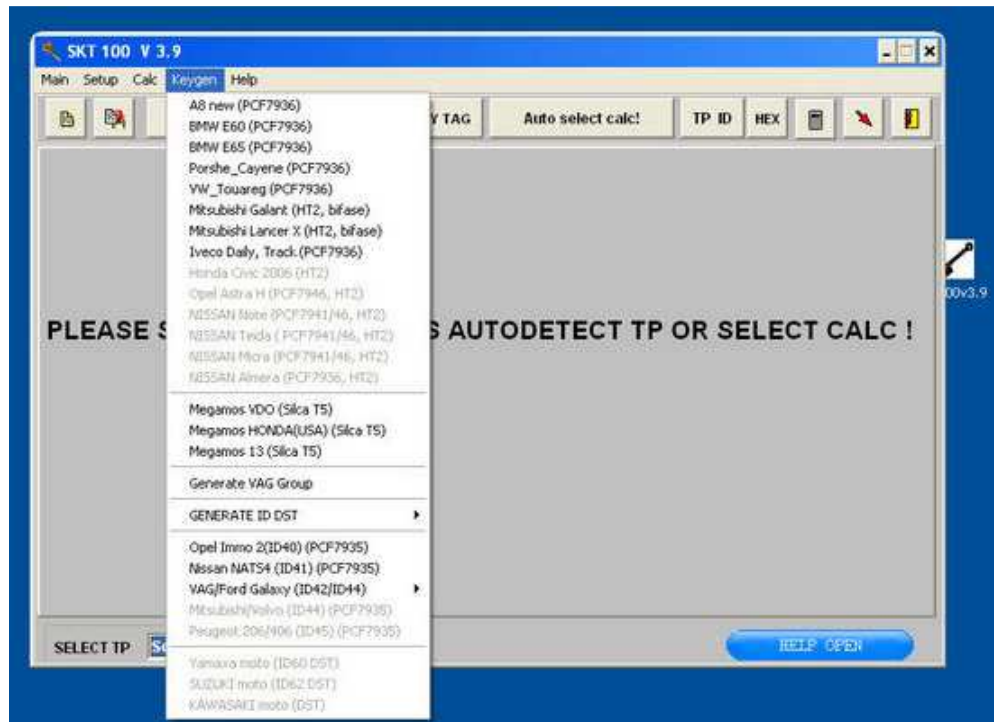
SKT 100 V 3.9

Main Setup Calc Keygen Help

Y TAG
Auto select calc!
TP ID
HEX

A8 new (PCF7936)
BMW E60 (PCF7936)
BMW E65 (PCF7936)
Porshe_Cayene (PCF7936)
VW_Touareg (PCF7936)
Mitsubishi Galant (HT2, bifase)
Mitsubishi Lancer X (HT2, bifase)
Iveco Daily, Track (PCF7936)
Honda Civic 2006 (HT2)
Opel Astra H (PCF7946, HT2)
NISSAN Note (PCF7941/46, HT2)
NISSAN Teida ( PCF7941/46, HT2)
NISSAN Micra (PCF7941/46, HT2)
NISSAN Almera (PCF7936, HT2)

Megamos VDO (Silca T5)
Megamos HONDA(USA) (Silca T5)
Megamos 13 (Silca T5)

Generate VAG Group

GENERATE ID DST

Opel Immo 2(ID40) (PCF7935)
Nissan NATS4 (ID41) (PCF7935)
VAG/Ford Galaxy (ID42/ID44)
Mitsubishi/Volvo (ID44) (PCF7935)
Peugeot 206/406 (ID45) (PCF7935)

Yamaxa moto (ID60 DST)
SUZUKI moto (ID62 DST)
KAWASAKI moto (DST)

PLEASE S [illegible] S AUTODETECT TP OR SELECT CALC !

00v3.9

SELECT TP
HELP OPEN